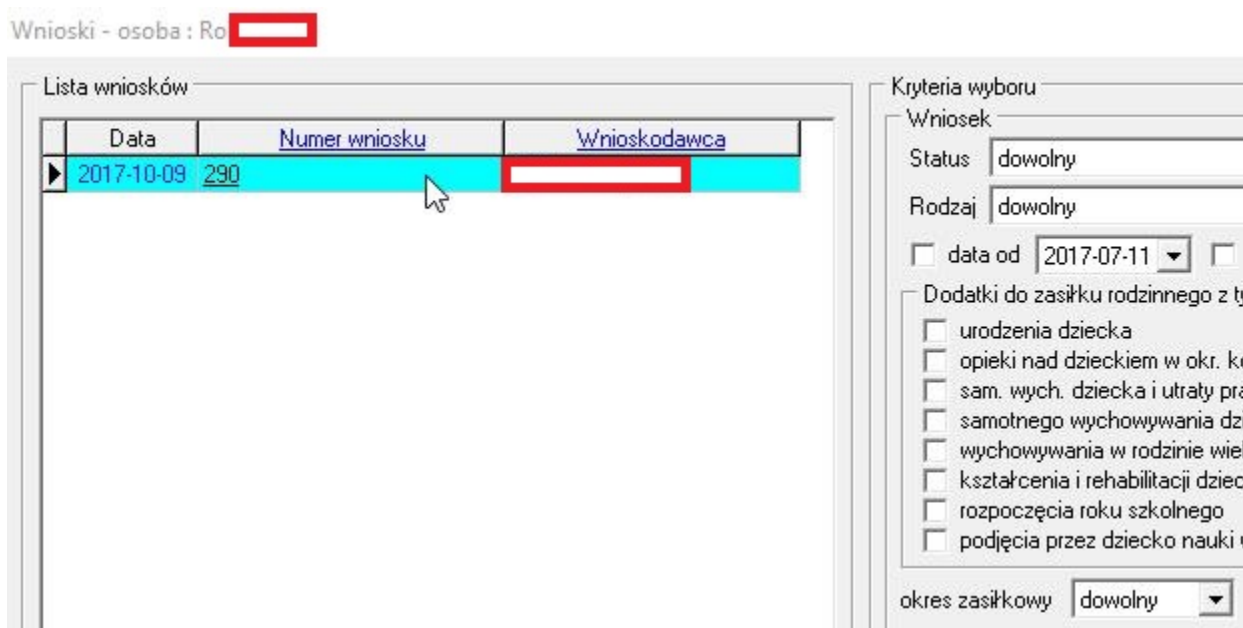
Wnioski - osoba : Ro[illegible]

Lista wniosków

| Data | Numer wniosku | Wnioskodawca |
|---|---|---|
| 2017-10-09 | 290 | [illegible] |

Kryteria wyboru

Wniosek

Status dowolny

Rodzaj dowolny

data od 2017-07-11

Dodatki do zasiłku rodzinnego z t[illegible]

urodzenia dziecka

opieki nad dzieckiem w okr. k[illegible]

sam. wych. dziecka i utraty pr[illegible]

samotnego wychowywania dz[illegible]

wychowywania w rodzinie wie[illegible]

kształcenia i rehabilitacji dzie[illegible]

rozpoczęcia roku szkolnego

podjęcia przez dziecko nauki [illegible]

okres zasiłkowy dowolny